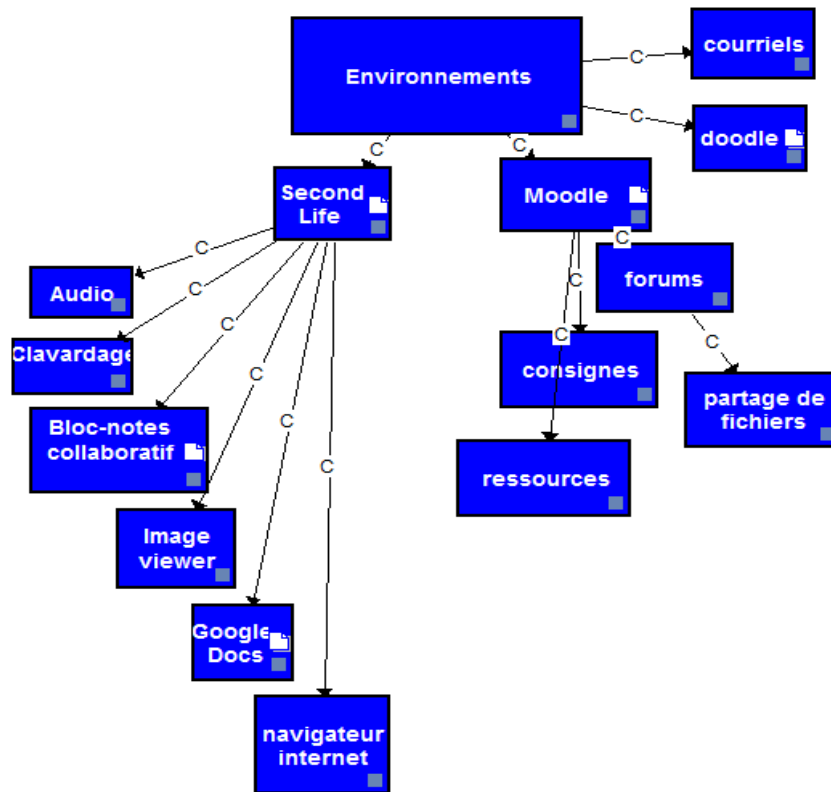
Environnements

C

courriels

C

doodle

C

Second Life

C

Moodle

C

Audio

C

Clavardage

C

Bloc-notes collaboratif

C

Image viewer

C

Google Docs

C

navigateur internet

C

forums

C

consignes

C

partage de fichiers

C

ressources